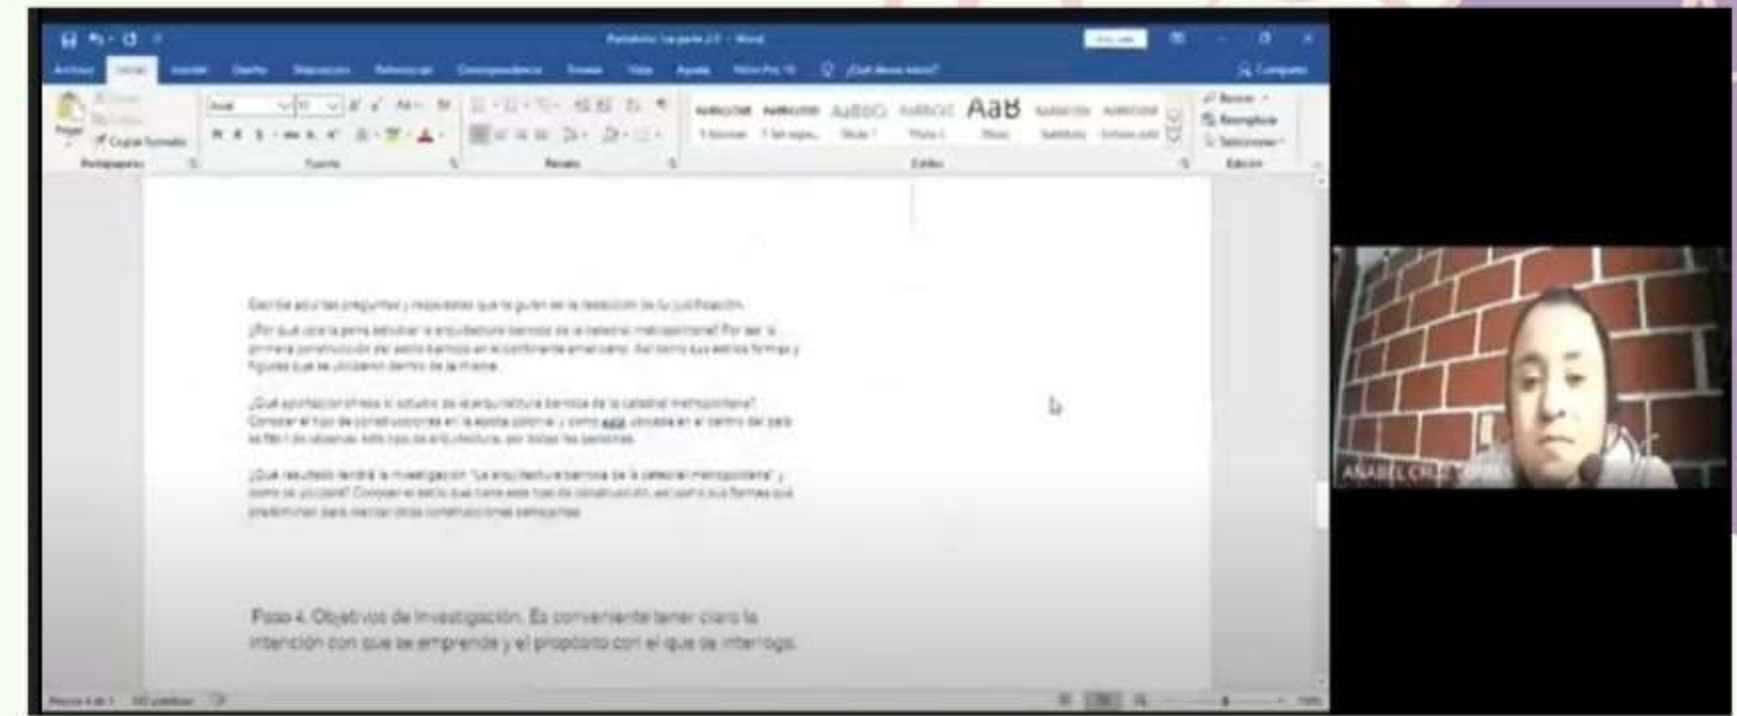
Portafolio 1a parte 2.0 - Word

Archivo Inicio Insertar Diseño Disposición Referencias Correspondencia Revisar Vista Ayuda ¿Qué desea hacer? Compartir

Pegar Copiar formato Portapapeles Arial 11 Fuente Párrafo AaBbCcDd AaBbCcDd AaBbCc AaBbCcC AaB AaBbCcDd AaBbCcDd 1 Normal 1 Sin espac... Título 1 Título 2 Título Subtítulo Énfasis sutil Estilos Buscar Reemplazar Seleccionar Edición

Escribe aquí las preguntas y respuestas que te guíen en la redacción de tu justificación.

¿Por qué vale la pena estudiar la arquitectura barroca de la catedral metropolitana? Por ser la primera construcción del estilo barroco en el continente americano. Así como sus estilos formas y figuras que se utilizaron dentro de la misma.

¿Qué aportación ofrece el estudio de la arquitectura barroca de la catedral metropolitana? Conocer el tipo de construcciones en la época colonial y como está ubicada en el centro del país es fácil de observar este tipo de arquitectura, por todas las personas.

¿Qué resultado tendrá la investigación "La arquitectura barroca de la catedral metropolitana" y como se utilizará? Conocer el estilo que tiene este tipo de construcción, así como sus formas que predominan para diferenciar otras construcciones semejantes.

Paso 4. Objetivos de investigación. Es conveniente tener claro la intención con que se emprende y el propósito con el que se interroga.

Página 4 de 1 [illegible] palabras

ANABEL CRUZ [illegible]